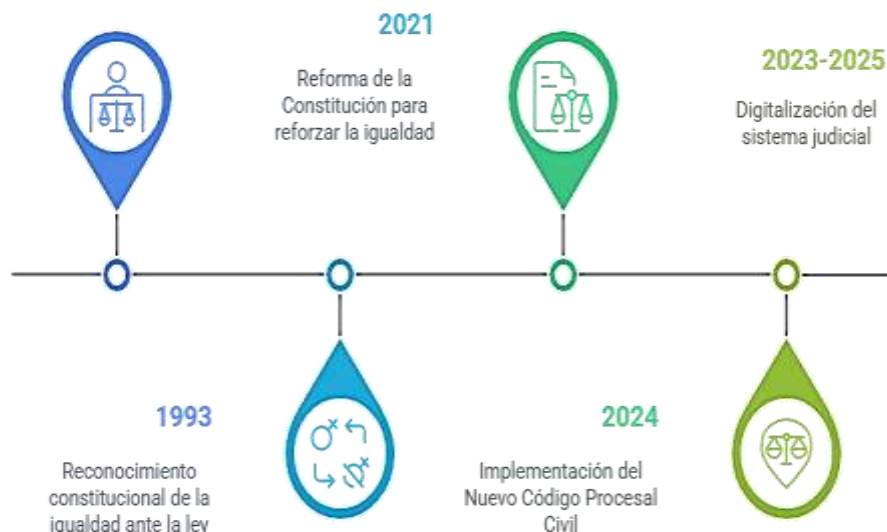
2021

Reforma de la Constitución para reforzar la igualdad

2023-2025

Digitalización del sistema judicial

1993

Reconocimiento constitucional de la igualdad ante la ley

2024

Implementación del Nuevo Código Procesal Civil